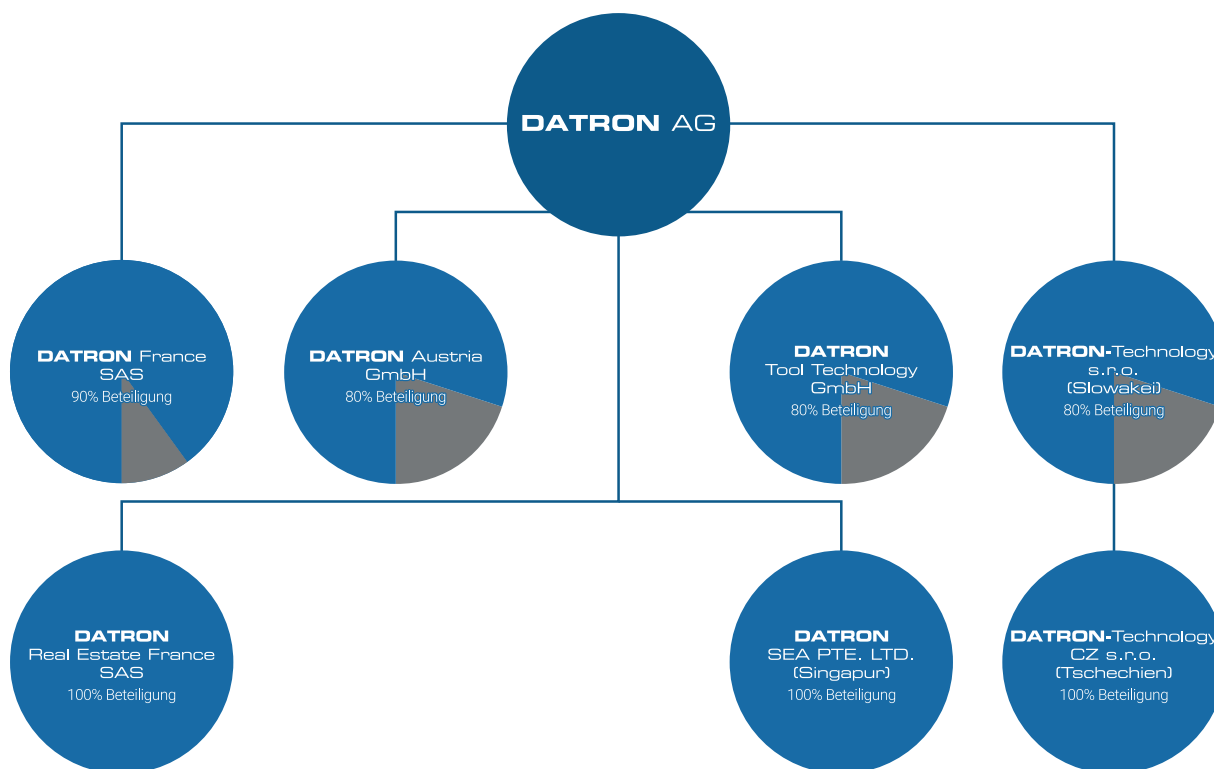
DATRON AG

DATRON France SAS
90% Beteiligung

DATRON Austria GmbH
80% Beteiligung

DATRON Tool Technology GmbH
80% Beteiligung

DATRON-Technology s.r.o. (Slowakei)
80% Beteiligung

DATRON Real Estate France SAS
100% Beteiligung

DATRON SEA PTE. LTD. (Singapur)
100% Beteiligung

DATRON-Technology CZ s.r.o. (Tschechien)
100% Beteiligung